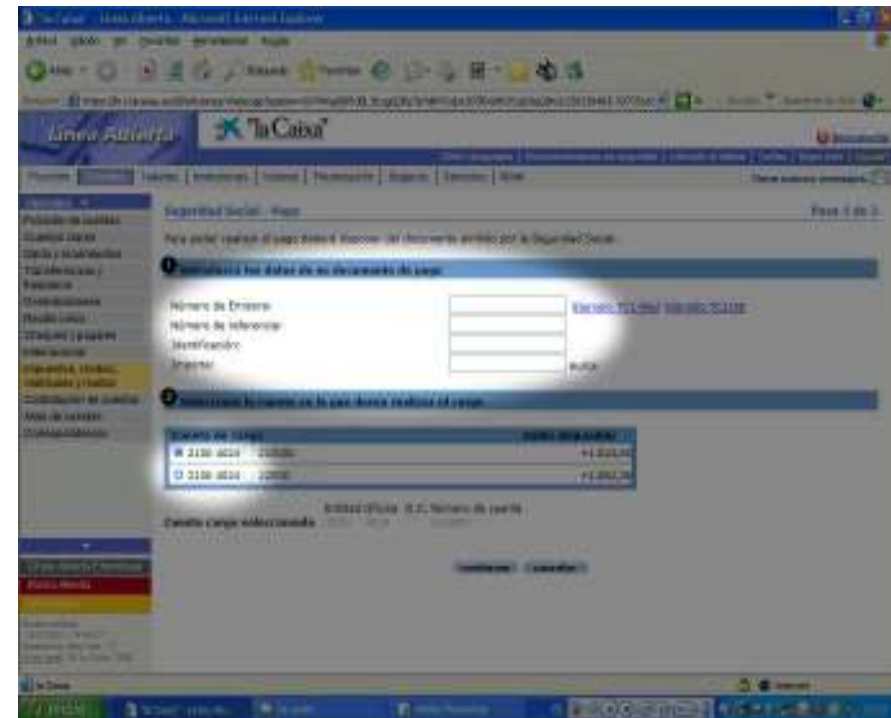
"la Caixa" - Línea Abierta - Microsoft Internet Explorer

Archivo Edición Ver Favoritos Herramientas Ayuda

Atrás Búsqueda Favoritos

Dirección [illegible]

Línea Abierta "la Caixa"

Desconectar

Posición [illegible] Valores Inversiones Seguros Financiación Negocio Servicios Otros

Tiene nuevos mensajes

Posición de cuentas
Cuentas claras
Saldo y movimientos
Transferencias y traspasos
Domiciliaciones
Recibos
Cheques y pagarés
Información
Impuestos, tasas, multas y tributos
Cancelación de cuentas
Alta de servicios
Correspondencia

Seguridad Social - Pago

Paso 1 de 3

Para poder realizar el pago deberá disponer del documento emitido por la Seguridad Social

1 Introduzca los datos de su documento de pago

Número de Emisora
Número de Referencia
Identificación
Importe

Ejemplo TC1 Ejemplo TC2

EUROS

2 Seleccione la cuenta en la que desea realizar el cargo

Cuenta de cargo | Saldo disponible
2100 4024 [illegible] | +1.010,00
2100 4024 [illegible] | +1.002,79

Entidad Oficina D.C. Número de cuenta
Cuenta cargo seleccionada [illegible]

Continuar Cancelar

Línea Abierta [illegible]
Banca Abierta

Internet